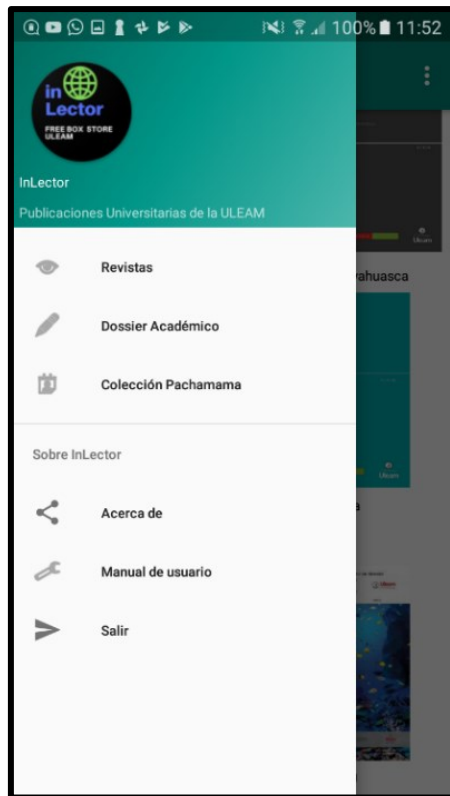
100% 11:52

in Lector
FREE BOX STORE ULEAM

InLector

Publicaciones Universitarias de la ULEAM

Revistas

Dossier Académico

Colección Pachamama

Sobre InLector

Acerca de

Manual de usuario

Salir

yahuasca

Uleam

Uleam

a

Uleam